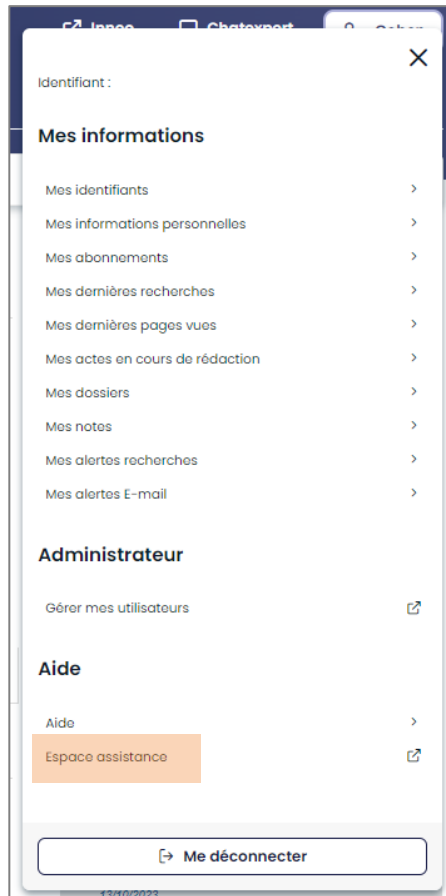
Identifiant :

Mes informations

Mes identifiants

Mes informations personnelles

Mes abonnements

Mes dernières recherches

Mes dernières pages vues

Mes actes en cours de rédaction

Mes dossiers

Mes notes

Mes alertes recherches

Mes alertes E-mail

Administrateur

Gérer mes utilisateurs

Aide

Aide

Espace assistance

Me déconnecter